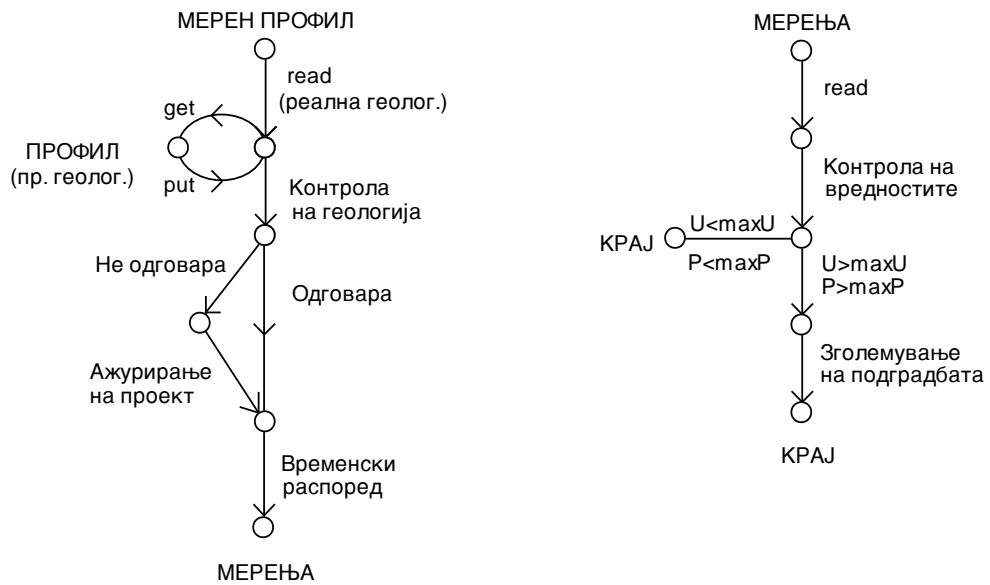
МЕРЕН ПРОФИЛ

read
(реална геолог.)

get

ПРОФИЛ
(пр. геолог.)

put

Контрола
на геологија

Не одговара

Одговара

Ажурирање
на проект

Временски
распоред

МЕРЕЊА

МЕРЕЊА

read

Контрола на
вредностите

KPAJ

U<maxU

P<maxP

U>maxU
P>maxP

Зголемување
на подградбата

KPAJ